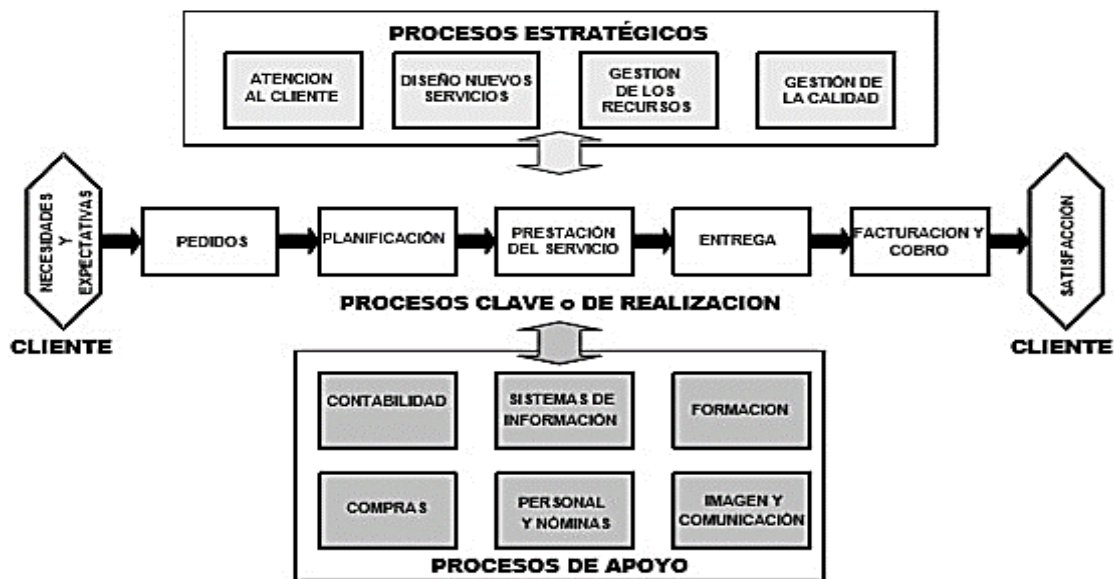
PROCESOS ESTRATÉGICOS

ATENCION AL CLIENTE

DISEÑO NUEVOS SERVICIOS

GESTION DE LOS RECURSOS

GESTIÓN DE LA CALIDAD

NECESIDADES Y EXPECTATIVAS

PEDIDOS

PLANIFICACIÓN

PRESTACIÓN DEL SERVICIO

ENTREGA

FACTURACION Y COBRO

SATISFACCIÓN

PROCESOS CLAVE o DE REALIZACION

CLIENTE

CLIENTE

CONTABILIDAD

SISTEMAS DE INFORMACIÓN

FORMACION

COMPRAS

PERSONAL Y NÓMINAS

IMAGEN Y COMUNICACIÓN

PROCESOS DE APOYO